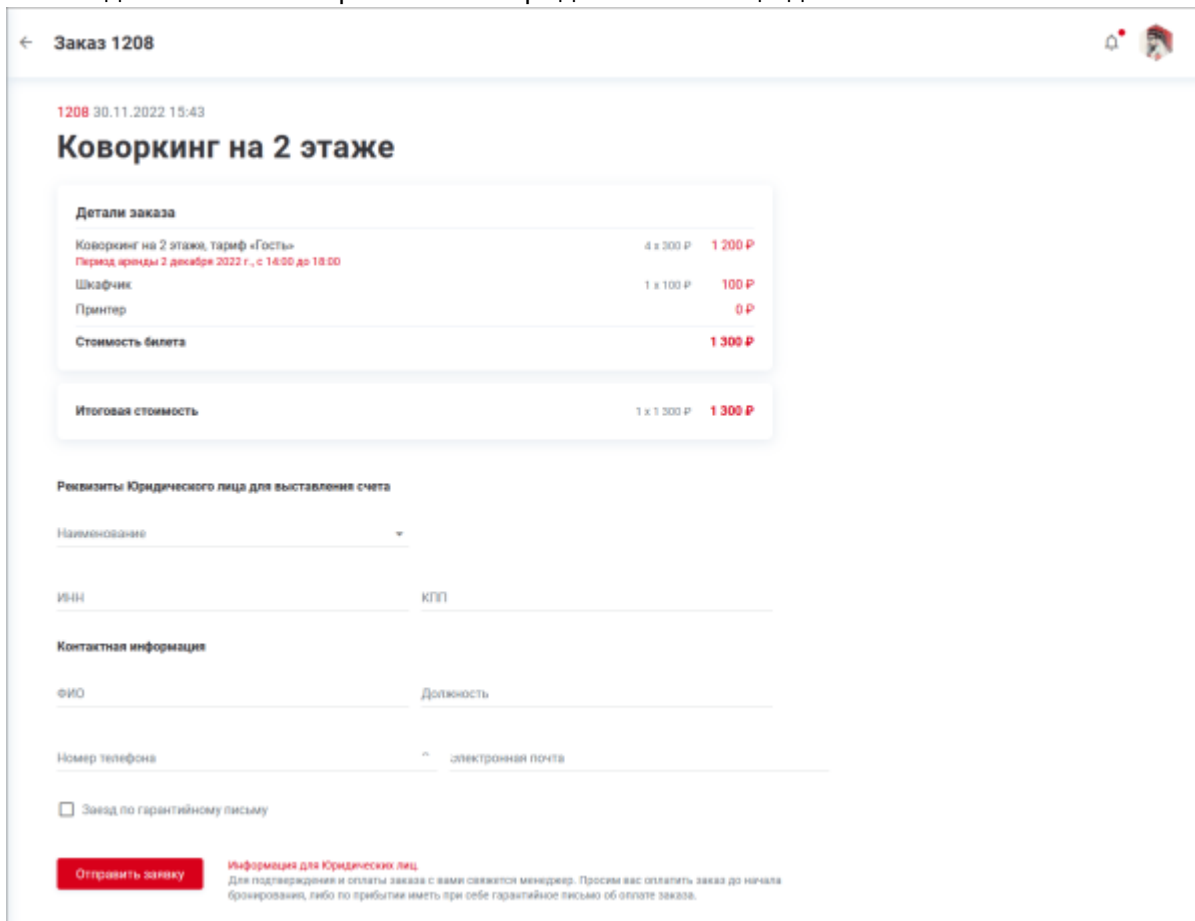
Заказ 1208

1208 30.11.2022 15:43

Коворкинг на 2 этаже

Детали заказа

Коворкинг на 2 этаже, тариф «Гость» 4 x 300 ₽ 1 200 ₽
Период аренды 2 декабря 2022 г., с 14:00 до 18:00

Шкафчик 1 x 100 ₽ 100 ₽

Принтер 0 ₽

Стоимость билета 1 300 ₽

Итоговая стоимость 1 x 1 300 ₽ 1 300 ₽

Реквизиты Юридического лица для выставления счета

Наименование

ИНН

КПП

Контактная информация

ФИО

Должность

Номер телефона

Электронная почта

Заезд по гарантийному письму

Отправить заявку

Информация для Юридических лиц
Для подтверждения и оплаты заказа с вами свяжется менеджер. Просим вас оплатить заказ до начала бронирования, либо по прибытии иметь при себе гарантийное письмо об оплате заказа.